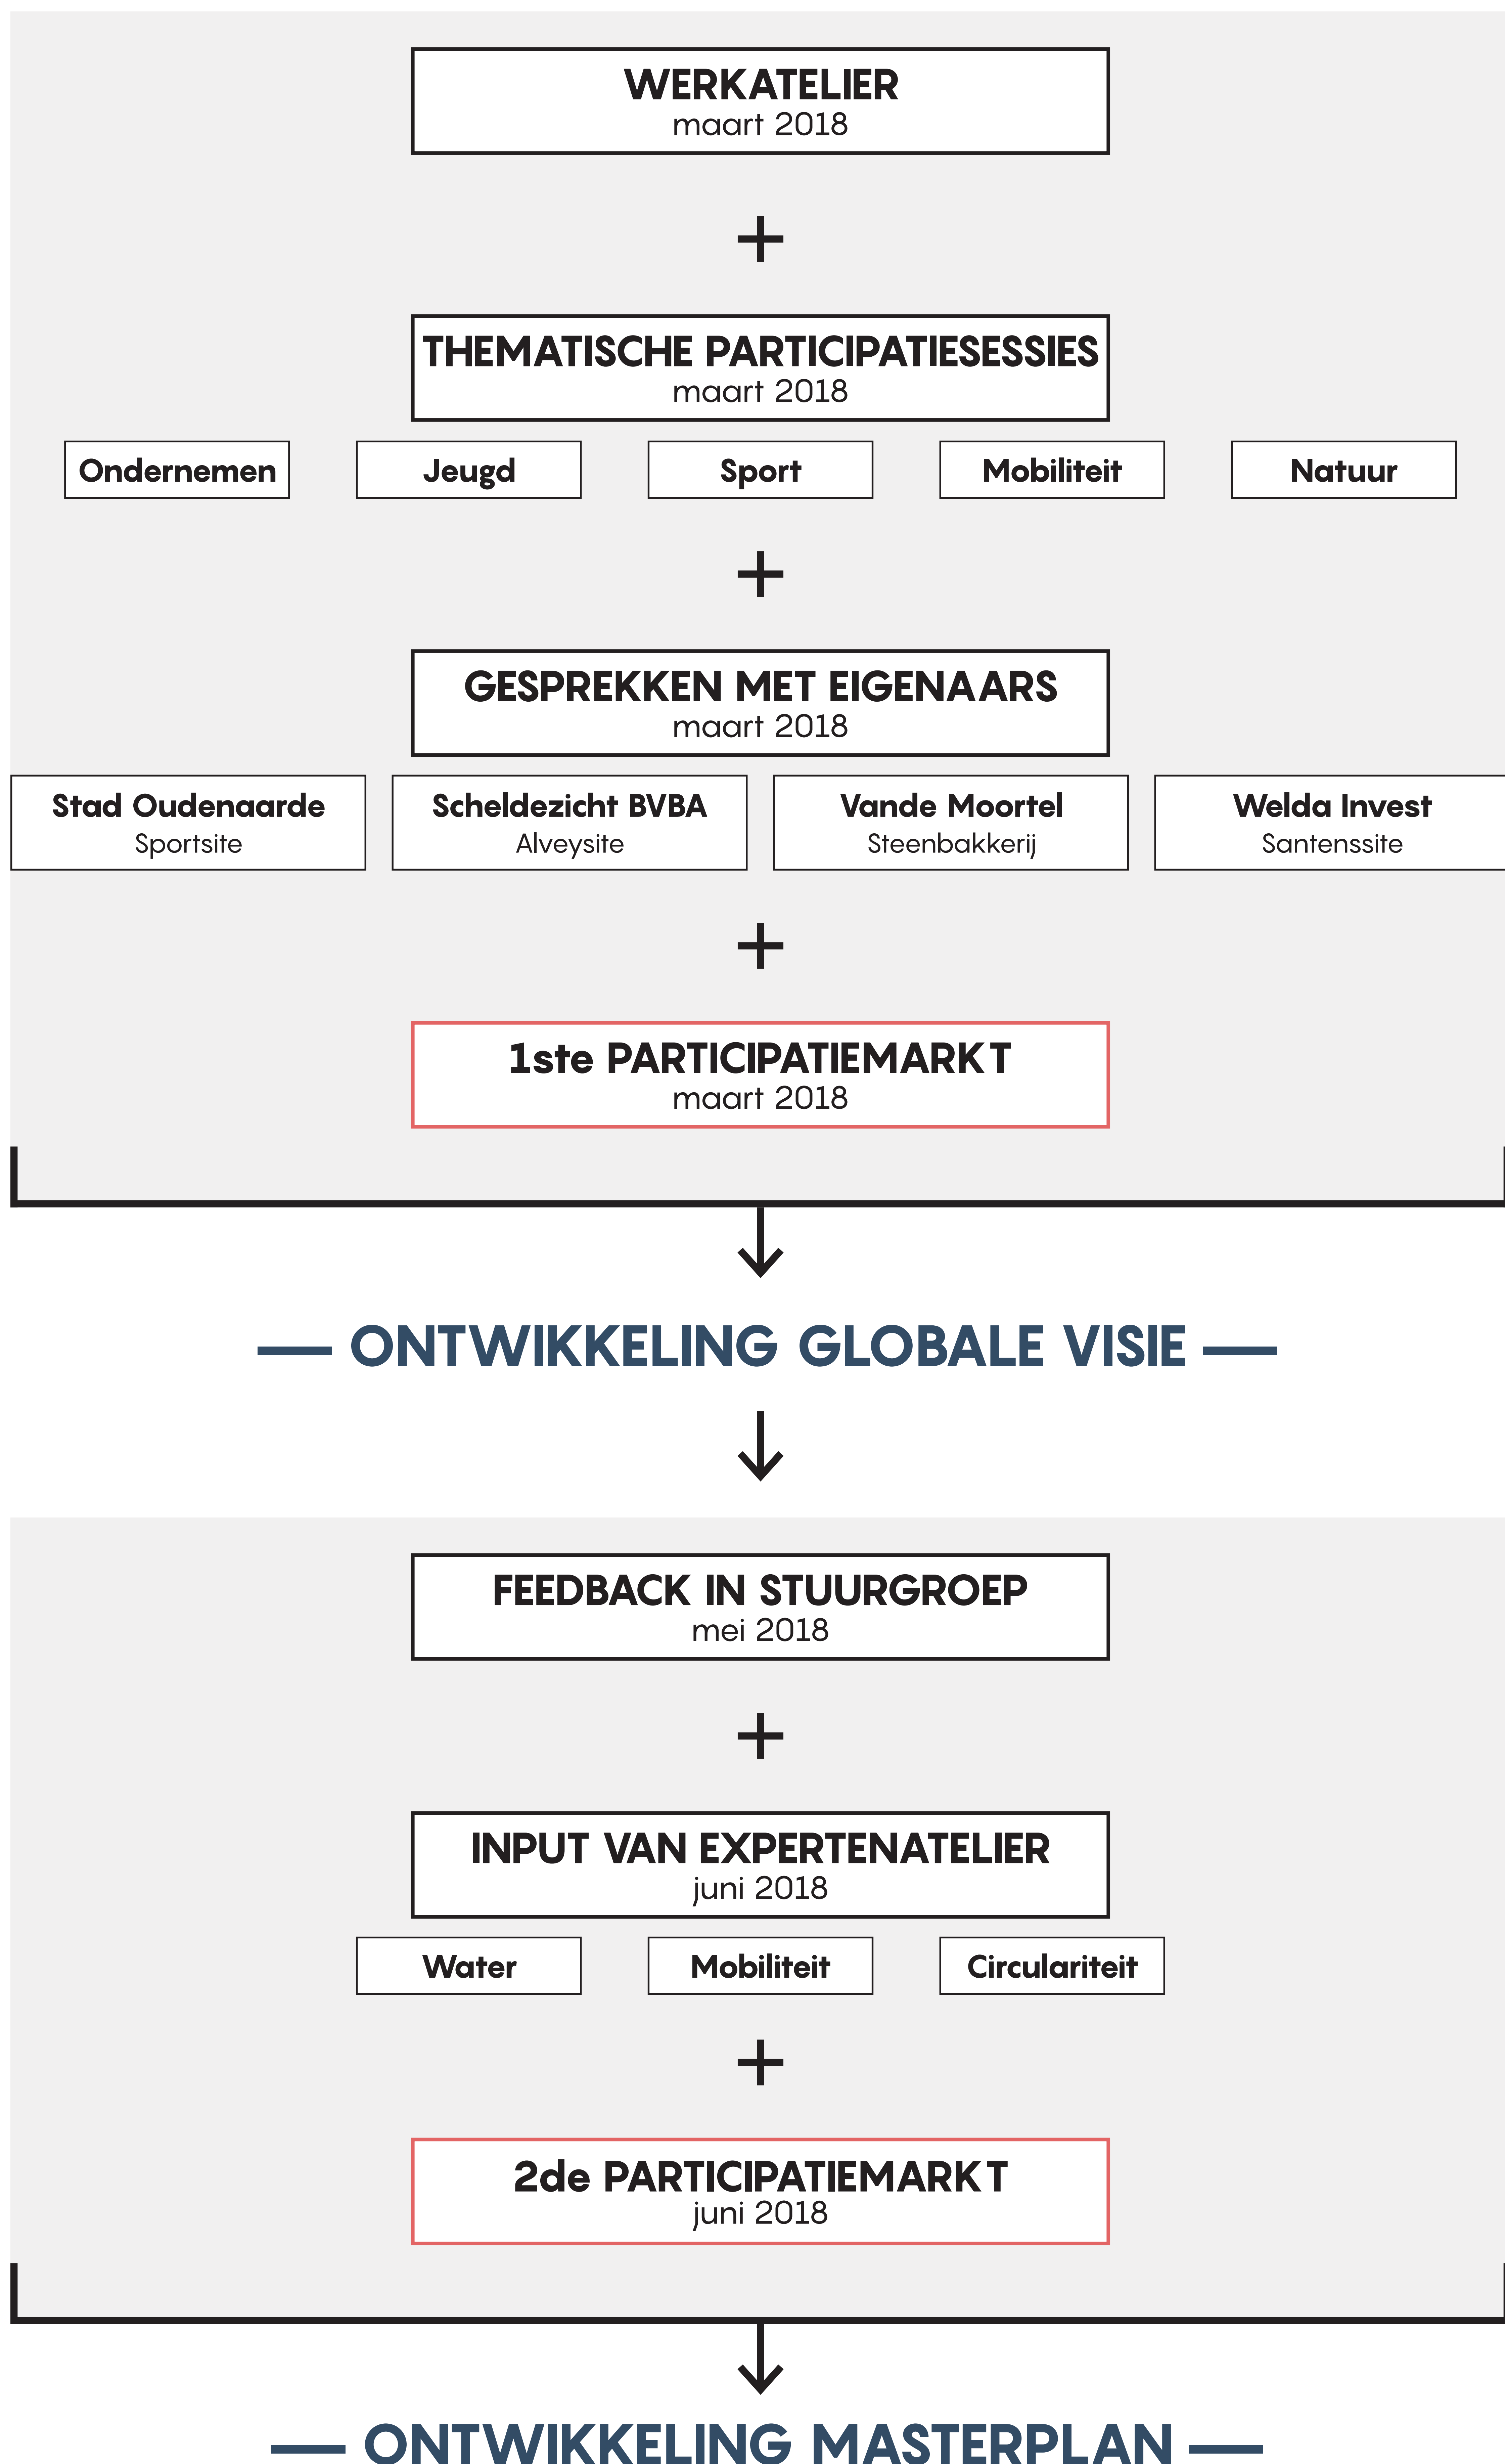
WERKATELIER
maart 2018

+

THEMATISCHE PARTICIPATIESESSIES
maart 2018

Ondernemen

Jeugd

Sport

Mobiliteit

Natuur

+

GESPREKKEN MET EIGENAARS
maart 2018

Stad Oudenaarde
Sportsite

Scheldezicht BVBA
Alveysite

Vande Moortel
Steenbakkerij

Welda Invest
Santenssite

+

1ste PARTICIPATIEMARKT
maart 2018

— ONTWIKKELING GLOBALE VISIE —

FEEDBACK IN STUURGROEP
mei 2018

+

INPUT VAN EXPERTENATELIER
juni 2018

Water

Mobiliteit

Circulariteit

+

2de PARTICIPATIEMARKT
juni 2018

— ONTWIKKELING MASTERPLAN —